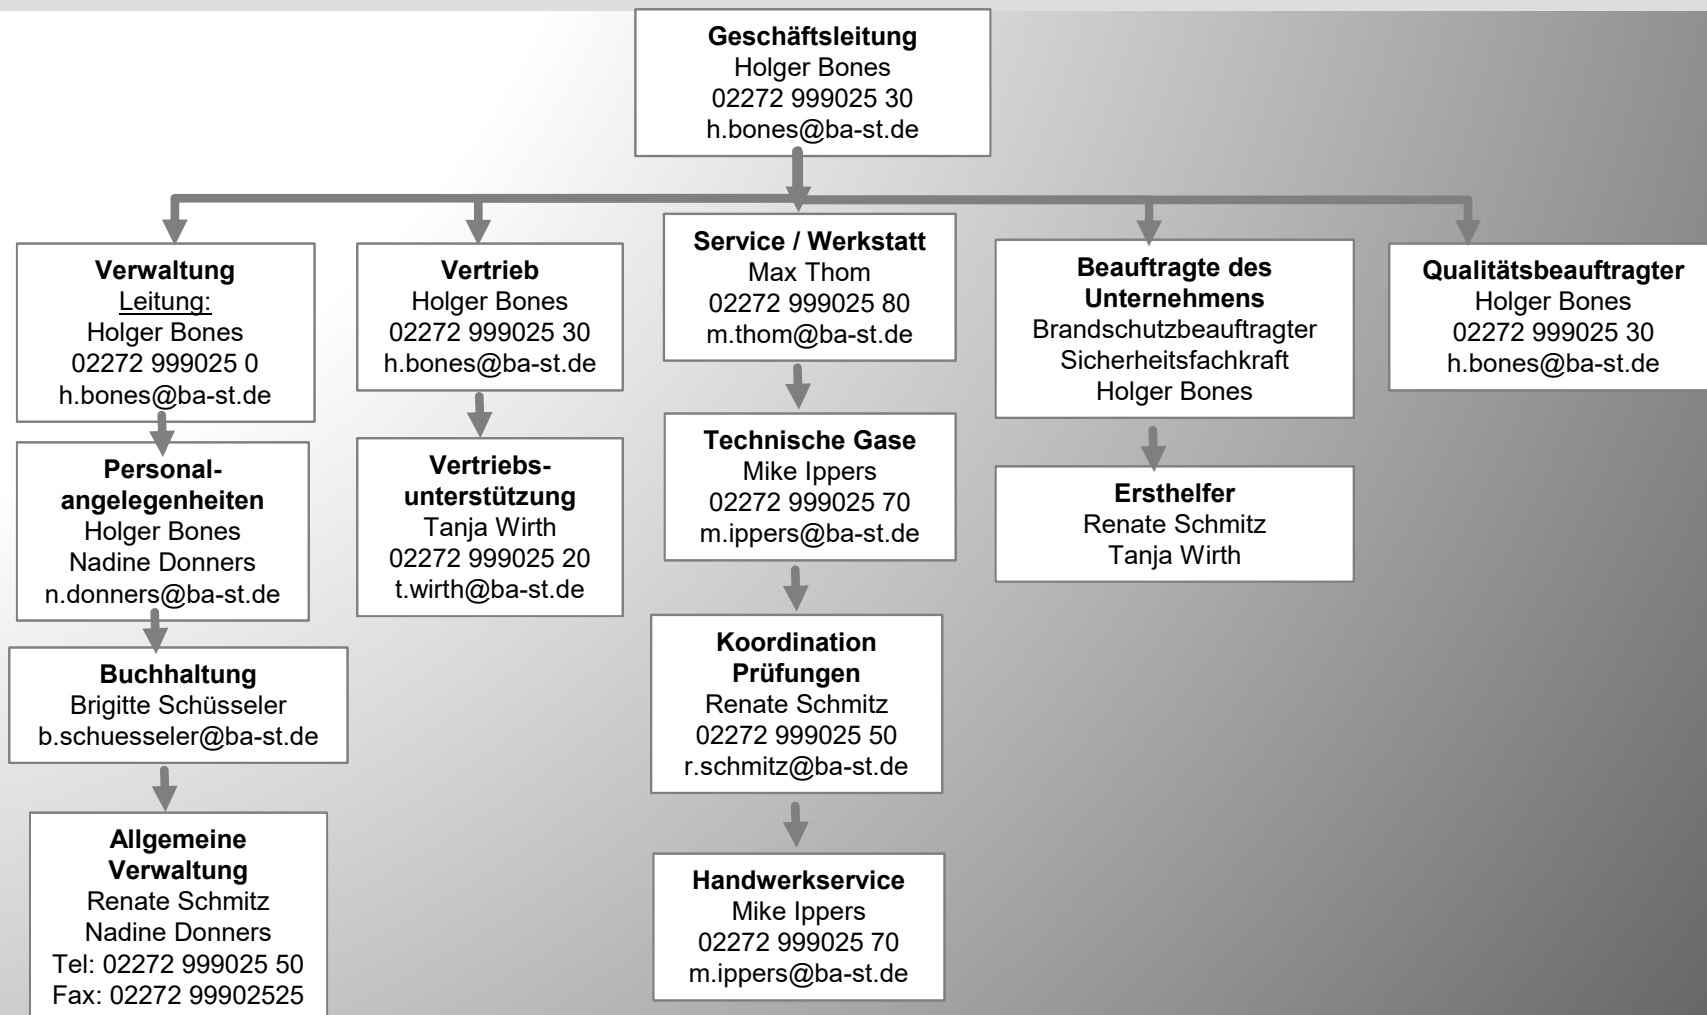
**Geschäftsleitung**
Holger Bones
02272 999025 30
h.bones@ba-st.de

**Verwaltung**
Leitung:
Holger Bones
02272 999025 0
h.bones@ba-st.de

**Personalangelegenheiten**
Holger Bones
Nadine Donners
n.donners@ba-st.de

**Buchhaltung**
Brigitte Schüsseler
b.schuesseler@ba-st.de

**Allgemeine Verwaltung**
Renate Schmitz
Nadine Donners
Tel: 02272 999025 50
Fax: 02272 99902525

**Vertrieb**
Holger Bones
02272 999025 30
h.bones@ba-st.de

**Vertriebsunterstützung**
Tanja Wirth
02272 999025 20
t.wirth@ba-st.de

**Service / Werkstatt**
Max Thom
02272 999025 80
m.thom@ba-st.de

**Technische Gase**
Mike Ippers
02272 999025 70
m.ippers@ba-st.de

**Koordination Prüfungen**
Renate Schmitz
02272 999025 50
r.schmitz@ba-st.de

**Handwerkservice**
Mike Ippers
02272 999025 70
m.ippers@ba-st.de

**Beauftragte des Unternehmens**
Brandschutzbeauftragter
Sicherheitsfachkraft
Holger Bones

**Ersthelfer**
Renate Schmitz
Tanja Wirth

**Qualitätsbeauftragter**
Holger Bones
02272 999025 30
h.bones@ba-st.de